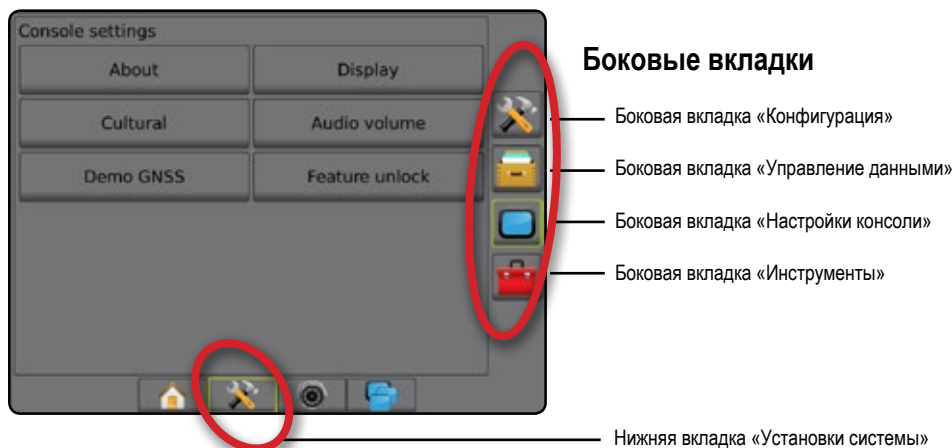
Console settings

About

Display

Cultural

Audio volume

Demo GNSS

Feature unlock

Боковые вкладки

Боковая вкладка «Конфигурация»

Боковая вкладка «Управление данными»

Боковая вкладка «Настройки консоли»

Боковая вкладка «Инструменты»

Нижняя вкладка «Установки системы»